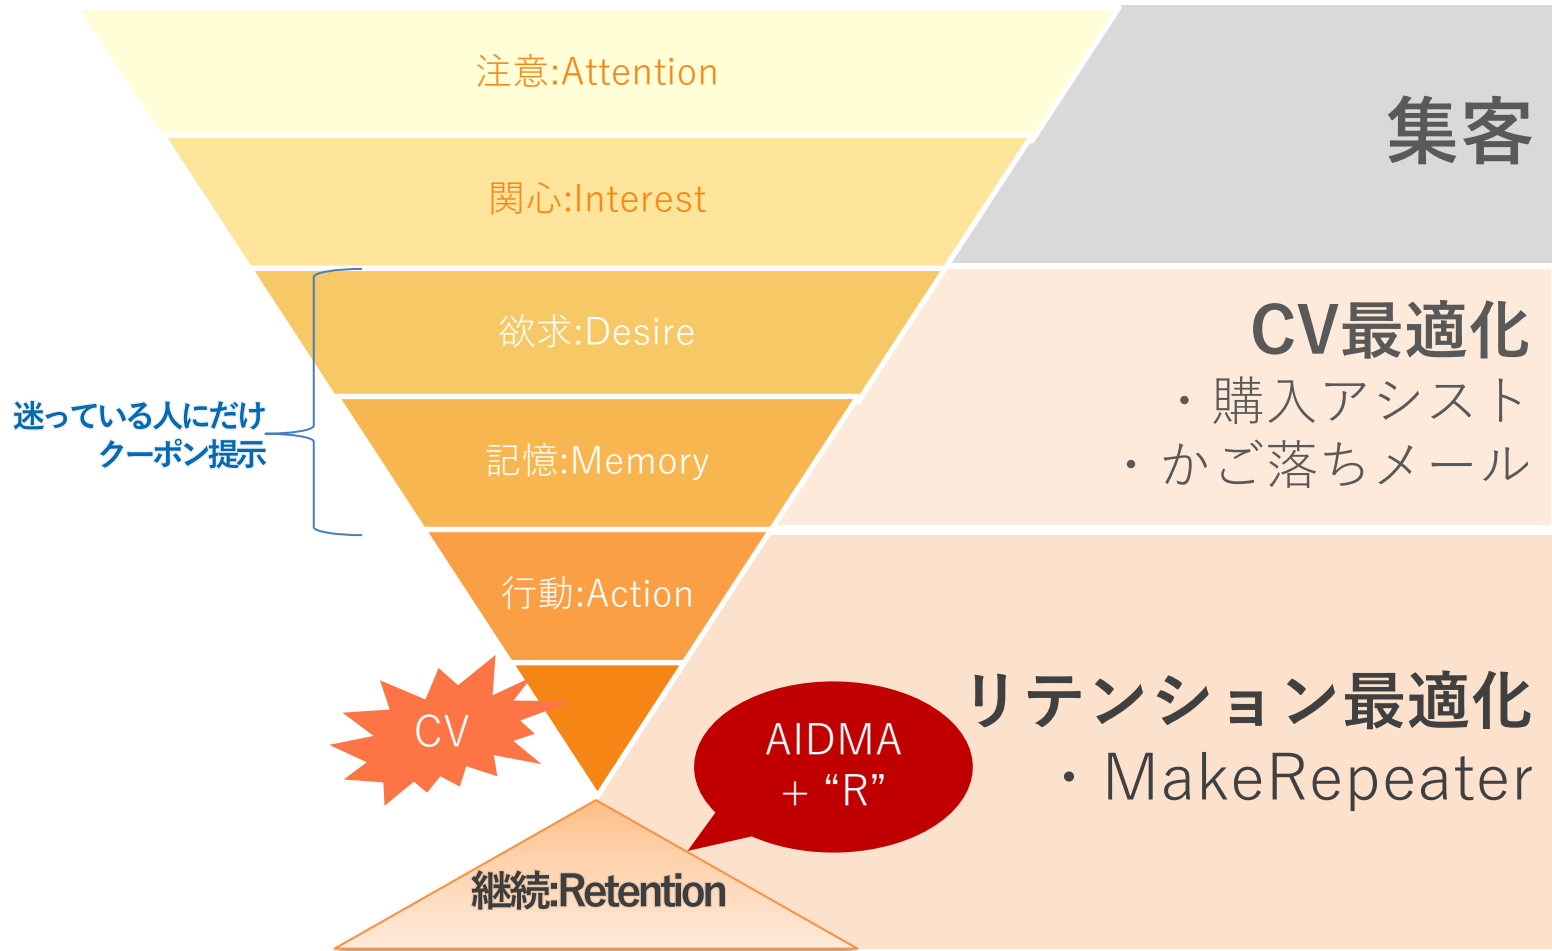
注意:Attention

関心:Interest

集客

欲求:Desire

記憶:Memory

迷っている人にだけ
クーポン提示

CV最適化
・購入アシスト
・かご落ちメール

行動:Action

CV

AIDMA
+ “R”

リテンション最適化
・MakeRepeater

継続:Retention